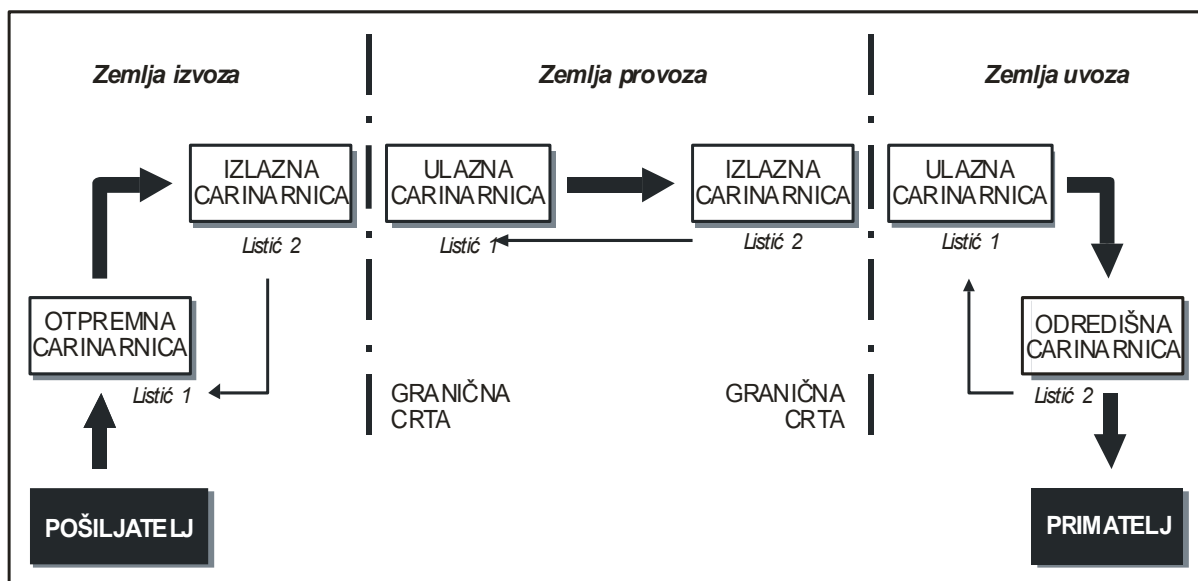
Zemlja izvoza

Zemlja provoza

Zemlja uvoza

IZLAZNA CARINARNICA

Listić 2

OTPREMNA CARINARNICA

Listić 1

POŠILJATELJ

ULAZNA CARINARNICA

Listić 1

IZLAZNA CARINARNICA

Listić 2

GRANIČNA CRTA

GRANIČNA CRTA

ULAZNA CARINARNICA

Listić 1

ODREDIŠNA CARINARNICA

Listić 2

PRIMATELJ